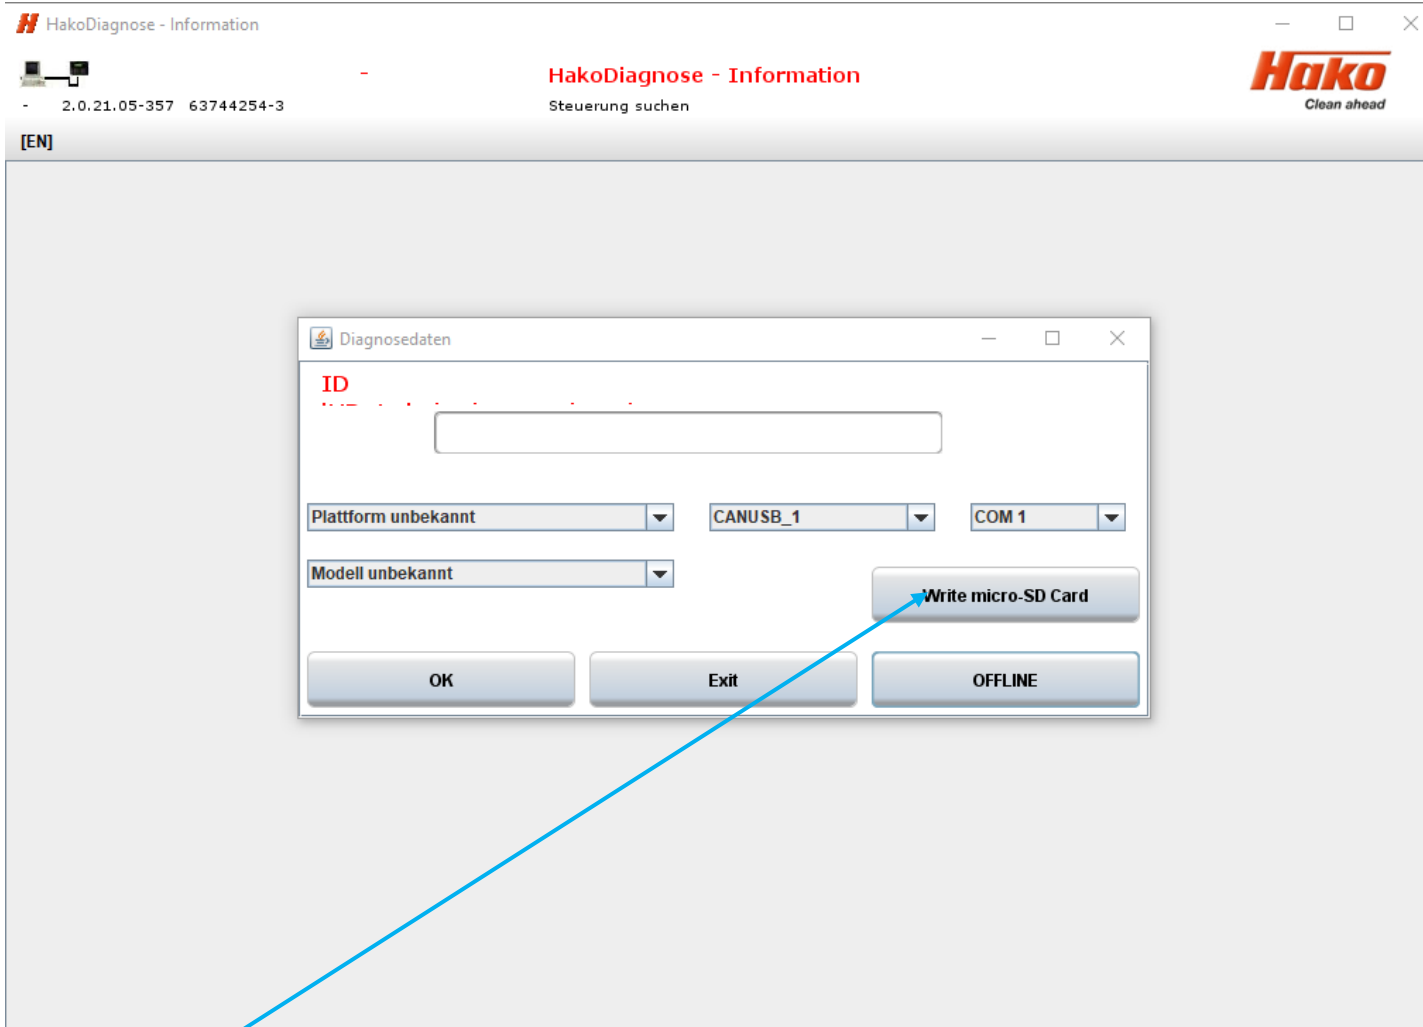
HakoDiagnose - Information

-

HakoDiagnose - Information

Steuerung suchen

- 2.0.21.05-357 63744254-3

Hako
Clean ahead

[EN]

Diagnosedaten

ID

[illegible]

Plattform unbekannt

CANUSB_1

COM 1

Modell unbekannt

Write micro-SD Card

OK

Exit

OFFLINE